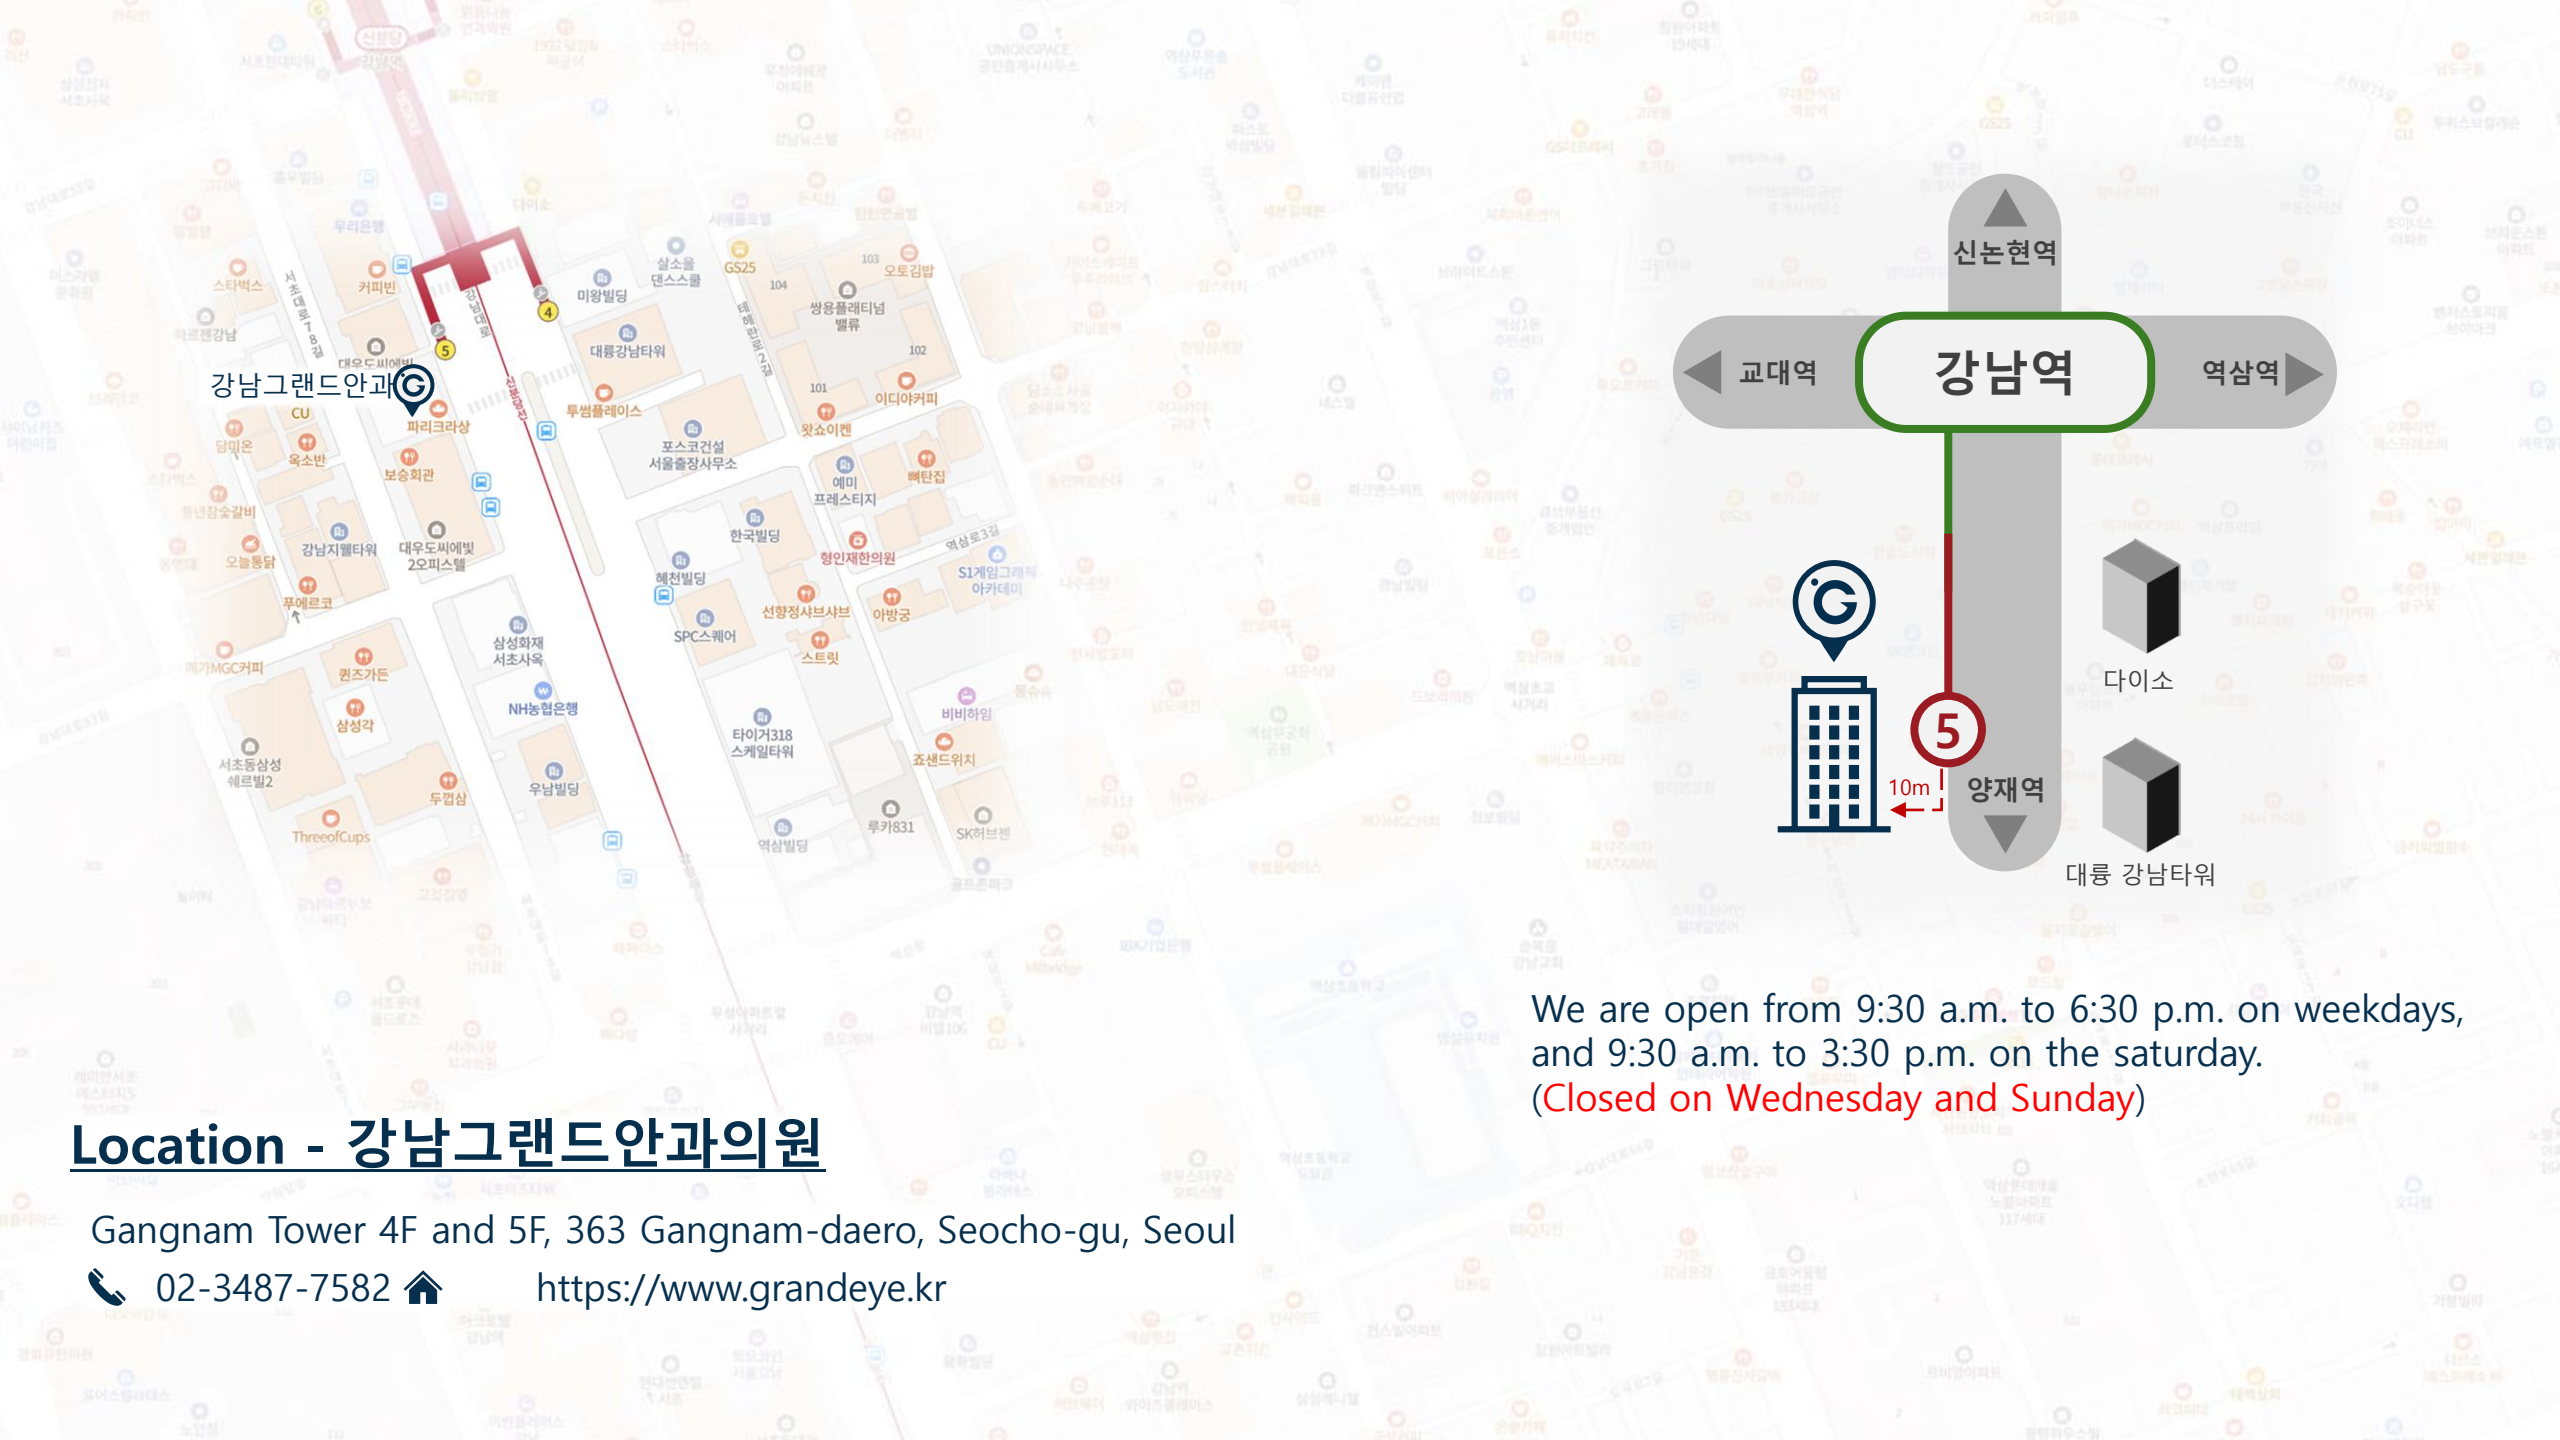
신논현역
교대역
강남역
역삼역
다이소
5
10m
양재역
대륭 강남타워

강남그랜드안과
CU
스타벅스
커피빈
우리은행
미왕빌딩
대륭강남타워
투썸플레이스
파리크라상
보승회관
옥소반
담미온
오늘통닭
강남지웰타워
대우도씨에빛2오피스텔
푸에르코
퀸즈가든
삼성각
두껍삼
ThreeofCups
서초동삼성쉐르빌2
삼성화재 서초사옥
NH농협은행
우남빌딩
포스코건설 서울출장사무소
한국빌딩
혜천빌딩
SPC스퀘어
선향정샤브샤브
스트릿
타이거318 스케일타워
역삼빌딩
루카831
SK허브젠
형인재한의원
아방궁
S1게임그래픽아카데미
비비하임
죠샌드위치
예미프레스티지
뼈탄집
왓쇼이켄
이디야커피
쌍용플래티넘밸류
오토김밥
GS25
살소울댄스스쿨
테헤란로2길
서초대로78길
강남대로
신분당선

We are open from 9:30 a.m. to 6:30 p.m. on weekdays, and 9:30 a.m. to 3:30 p.m. on the saturday.
(Closed on Wednesday and Sunday)

Location - 강남그랜드안과의원

Gangnam Tower 4F and 5F, 363 Gangnam-daero, Seocho-gu, Seoul
02-3487-7582 https://www.grandeye.kr